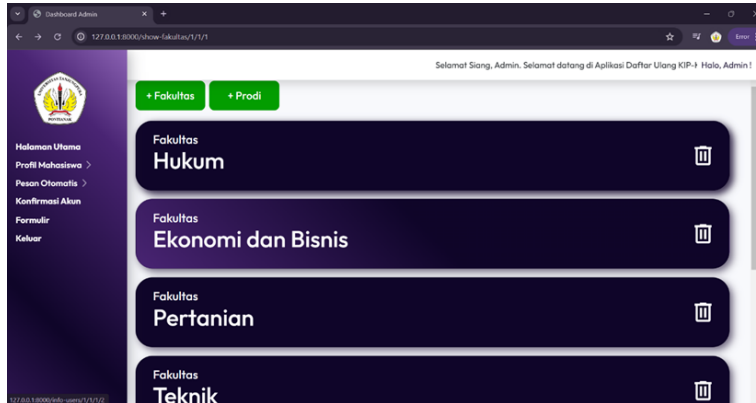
Dashboard Admin

127.0.0.1:8000/show-fakultas/1/1/1

Error

Selamat Siang, Admin. Selamat datang di Aplikasi Daftar Ulang KIP-I Halo, Admin !

PONTIANAK

Halaman Utama
Profil Mahasiswa >
Pesan Otomatis >
Konfirmasi Akun
Formulir
Keluar

+ Fakultas
+ Prodi

Fakultas
Hukum

Fakultas
Ekonomi dan Bisnis

Fakultas
Pertanian

Fakultas
Teknik

127.0.0.1:8000/info-users/1/1/1/2